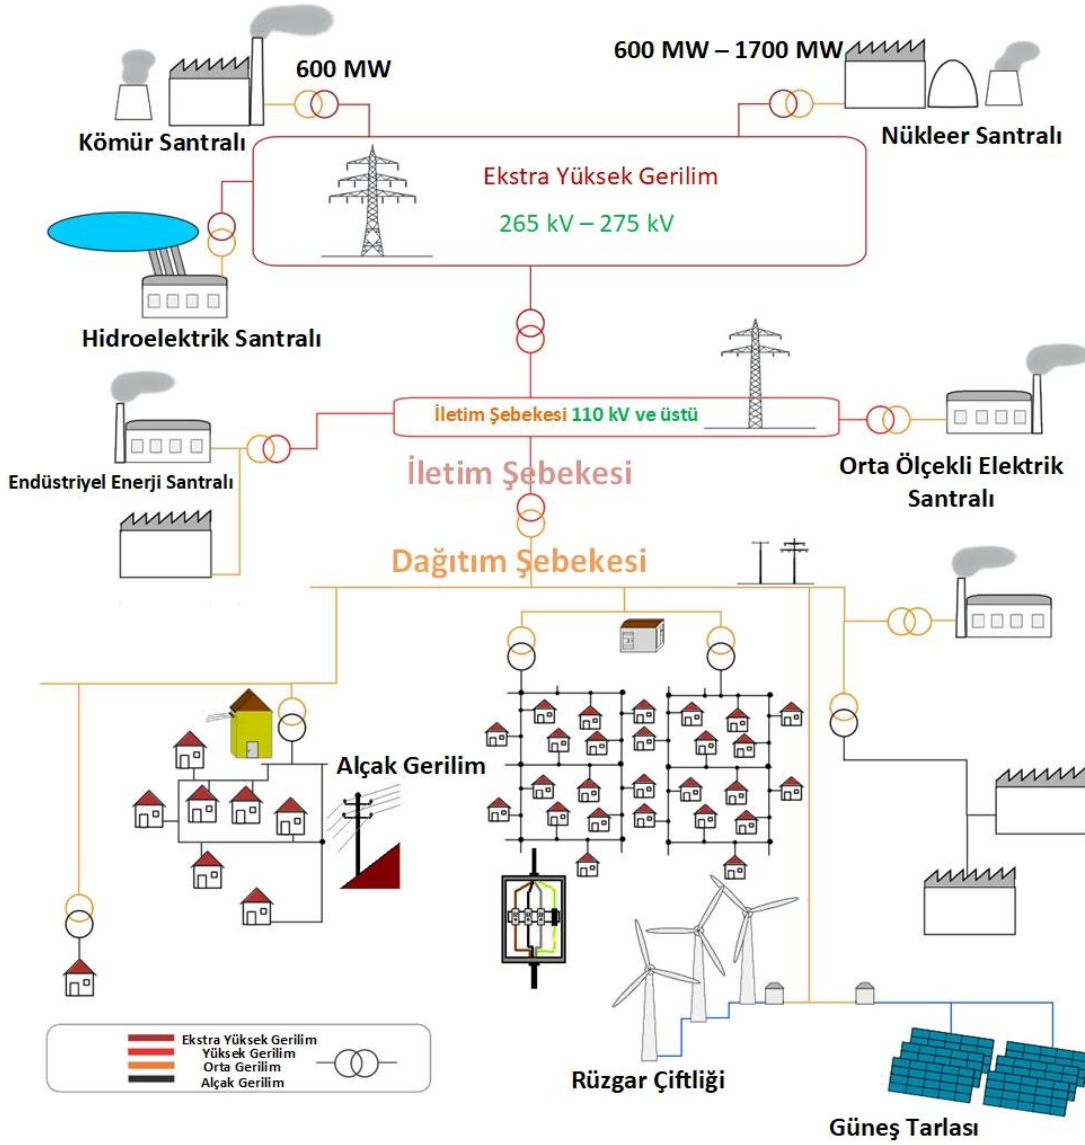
600 MW

600 MW – 1700 MW

Kömür Santralı

Nükleer Santralı

Ekstra Yüksek Gerilim

265 kV – 275 kV

Hidroelektrik Santralı

İletim Şebekesi 110 kV ve üstü

Endüstriyel Enerji Santralı

İletim Şebekesi

Orta Ölçekli Elektrik Santralı

Dağıtım Şebekesi

Alçak Gerilim

Ekstra Yüksek Gerilim
Yüksek Gerilim
Orta Gerilim
Alçak Gerilim

Rüzgar Çiftliği

Güneş Tarlası